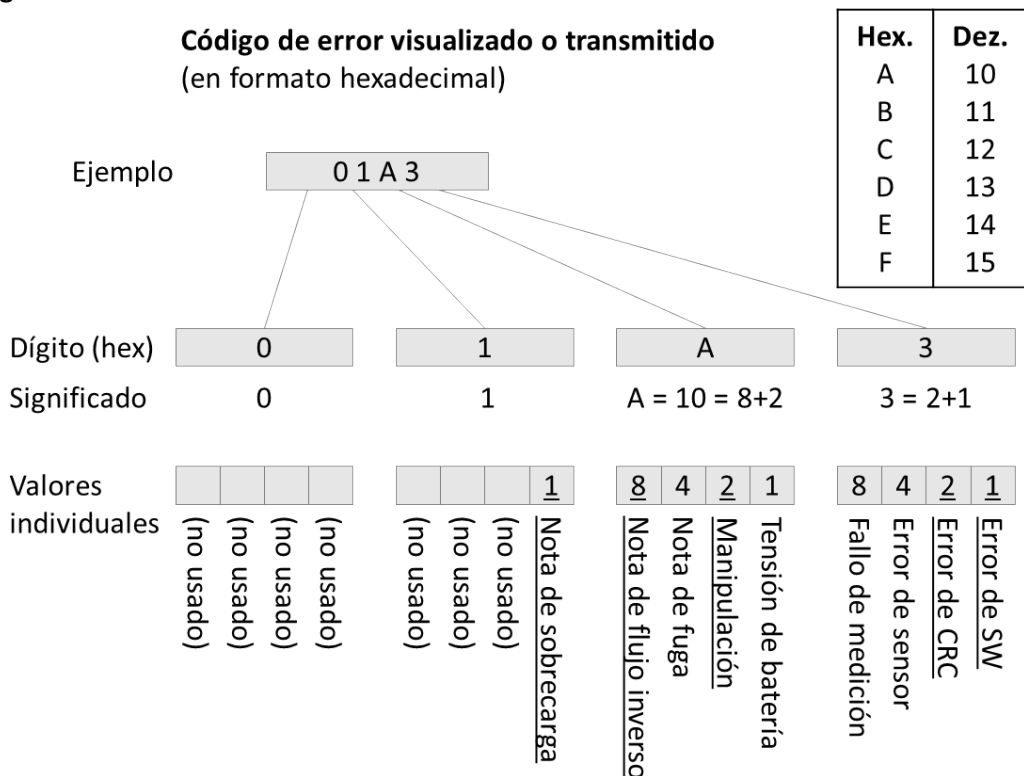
Código de error visualizado o transmitido
(en formato hexadecimal)

| Hex. | Dez. |
|---|---|
| A | 10 |
| B | 11 |
| C | 12 |
| D | 13 |
| E | 14 |
| F | 15 |

Ejemplo 0 1 A 3

Dígito (hex) 0 1 A 3
Significado 0 1 A = 10 = 8+2 3 = 2+1

Valores individuales

(no usado)
(no usado)
(no usado)
(no usado)

(no usado)
(no usado)
(no usado)
1 Nota de sobrecarga

8 Nota de flujo inverso
4 Nota de fuga
2 Manipulación
1 Tensión de batería

8 Fallo de medición
4 Error de sensor
2 Error de CRC
1 Error de SW